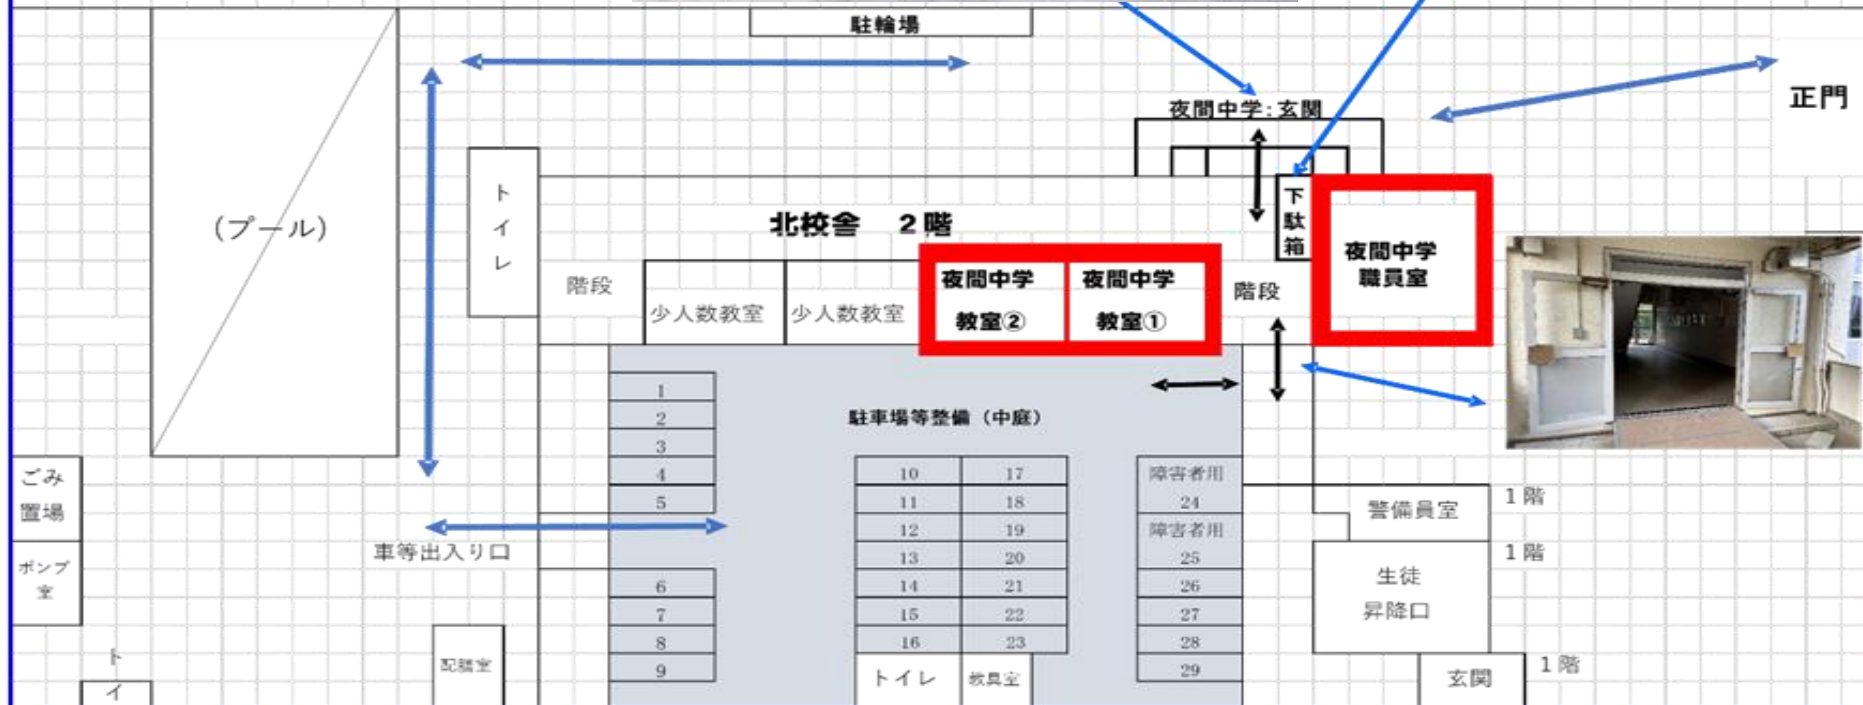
駐輪場

夜間中学：玄関

正門

（プール）

トイレ

北校舎　２階

下駄箱

夜間中学職員室

階段

少人数教室

少人数教室

夜間中学 教室②

夜間中学 教室①

階段

駐車場等整備（中庭）

1
2
3
4
5
6
7
8
9

10
11
12
13
14
15
16

17
18
19
20
21
22
23

障害者用
24
障害者用
25
26
27
28
29

ごみ置場

ポンプ室

車等出入り口

警備員室

1階

1階

生徒昇降口

1階

玄関

トイレ

教具室

配膳室

トイ